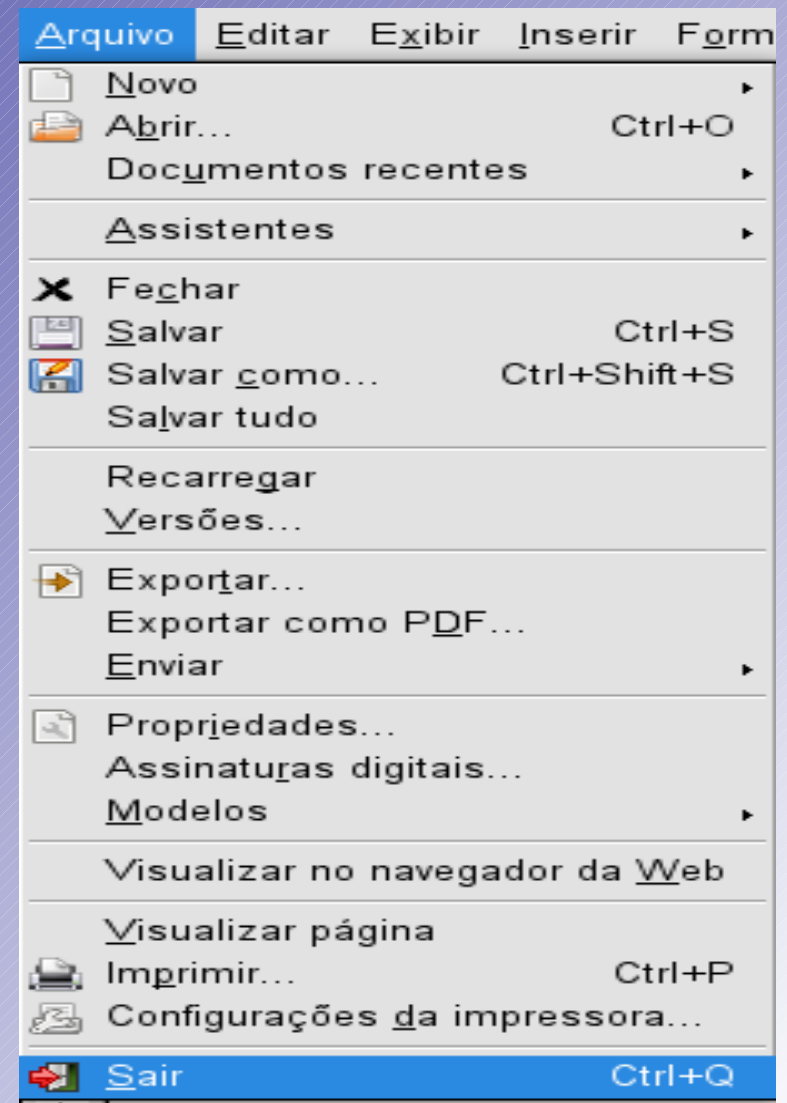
Arquivo Editar Exibir Inserir Form

Novo
Abrir... Ctrl+O
Documentos recentes

Assistentes

Fechar
Salvar Ctrl+S
Salvar como... Ctrl+Shift+S
Salvar tudo

Recarregar
Versões...

Exportar...
Exportar como PDF...
Enviar

Propriedades...
Assinaturas digitais...
Modelos

Visualizar no navegador da Web

Visualizar página
Imprimir... Ctrl+P
Configurações da impressora...

Sair Ctrl+Q